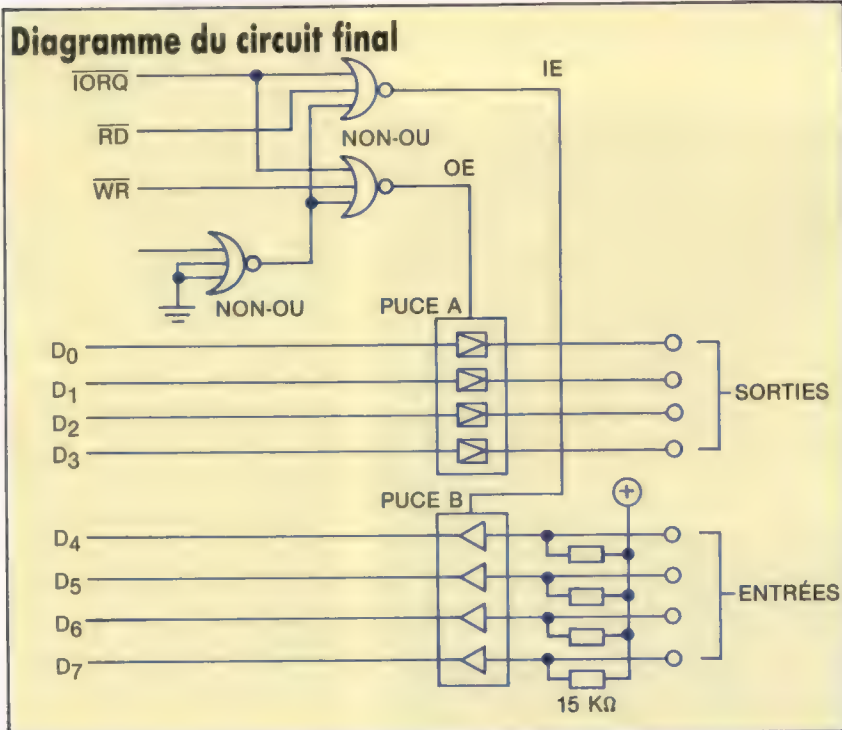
Diagramme du circuit final

$\overline{IORQ}$

$\overline{RD}$

$\overline{WR}$

NON-OU

IE

OE

NON-OU

PUCE A

$D_0$

$D_1$

$D_2$

$D_3$

SORTIES

PUCE B

+

$D_4$

$D_5$

$D_6$

$D_7$

ENTRÉES

15 KΩ